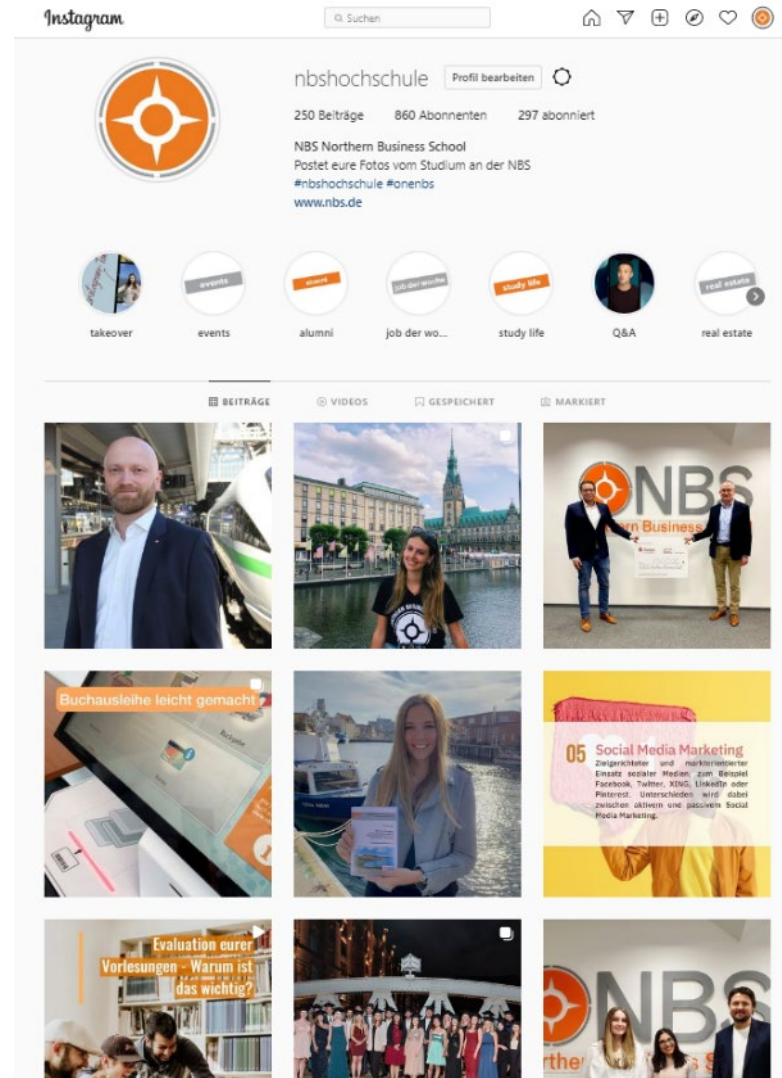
Instagram

Suchen

nbshochschule Profil bearbeiten

250 Beiträge 860 Abonnenten 297 abonniert

NBS Northern Business School
Postet eure Fotos vom Studium an der NBS
#nbshochschule #onenbs
www.nbs.de

events
alumni
job der woche
study life
real estate

takeover events alumni job der wo... study life Q&A real estate

BEITRÄGE VIDEOS GESPEICHERT MARKIERT

NBS
rn Business

Buchausleihe leicht gemacht

05 Social Media Marketing
Zielgerichteter und marktorientierter Einsatz sozialer Medien, zum Beispiel Facebook, Twitter, XING, LinkedIn oder Pinterest. Unterschieden wird dabei zwischen aktivem und passivem Social Media Marketing.

Evaluation eurer Vorlesungen - Warum ist das wichtig?

NBS
Northern